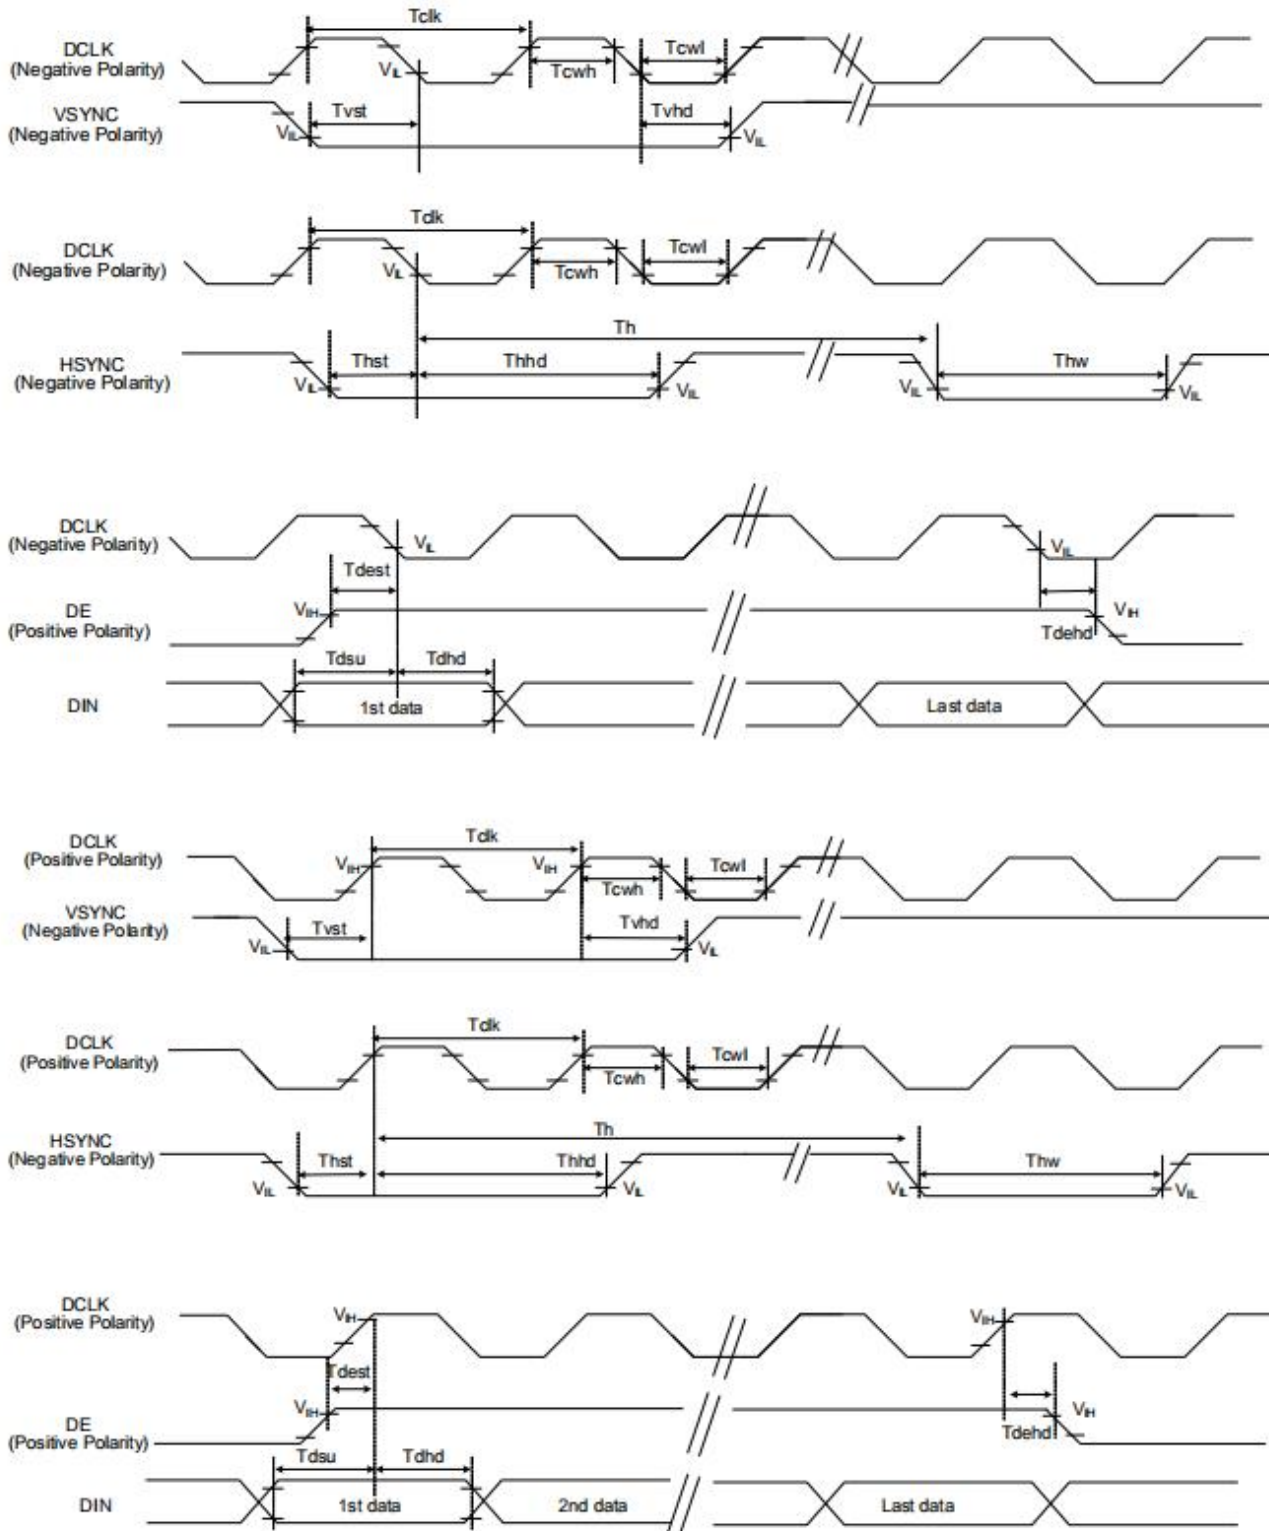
DCLK
(Negative Polarity)

VSYNC
(Negative Polarity)

Tclk
Tcwh
Tcwl
$V_{IL}$
Tvst
Tvhd
$V_{IL}$
$V_{IL}$

DCLK
(Negative Polarity)

HSYNC
(Negative Polarity)

Tclk
Tcwh
Tcwl
$V_{IL}$
Th
Thst
Thhd
Thw
$V_{IL}$
$V_{IL}$
$V_{IL}$
$V_{IL}$

DCLK
(Negative Polarity)

DE
(Positive Polarity)

DIN

$V_{IL}$
Tdest
$V_{IH}$
$V_{IL}$
$V_{IH}$
Tdehd
Tdsu
Tdhd
1st data
Last data

DCLK
(Positive Polarity)

VSYNC
(Negative Polarity)

Tclk
$V_{IH}$
$V_{IH}$
Tcwh
Tcwl
Tvst
Tvhd
$V_{IL}$
$V_{IL}$

DCLK
(Positive Polarity)

HSYNC
(Negative Polarity)

Tclk
Tcwh
Tcwl
Th
Thst
Thhd
Thw
$V_{IL}$
$V_{IL}$
$V_{IL}$
$V_{IL}$

DCLK
(Positive Polarity)

DE
(Positive Polarity)

DIN

$V_{IH}$
Tdest
$V_{IH}$
$V_{IH}$
$V_{IH}$
Tdehd
Tdsu
Tdhd
1st data
2nd data
Last data